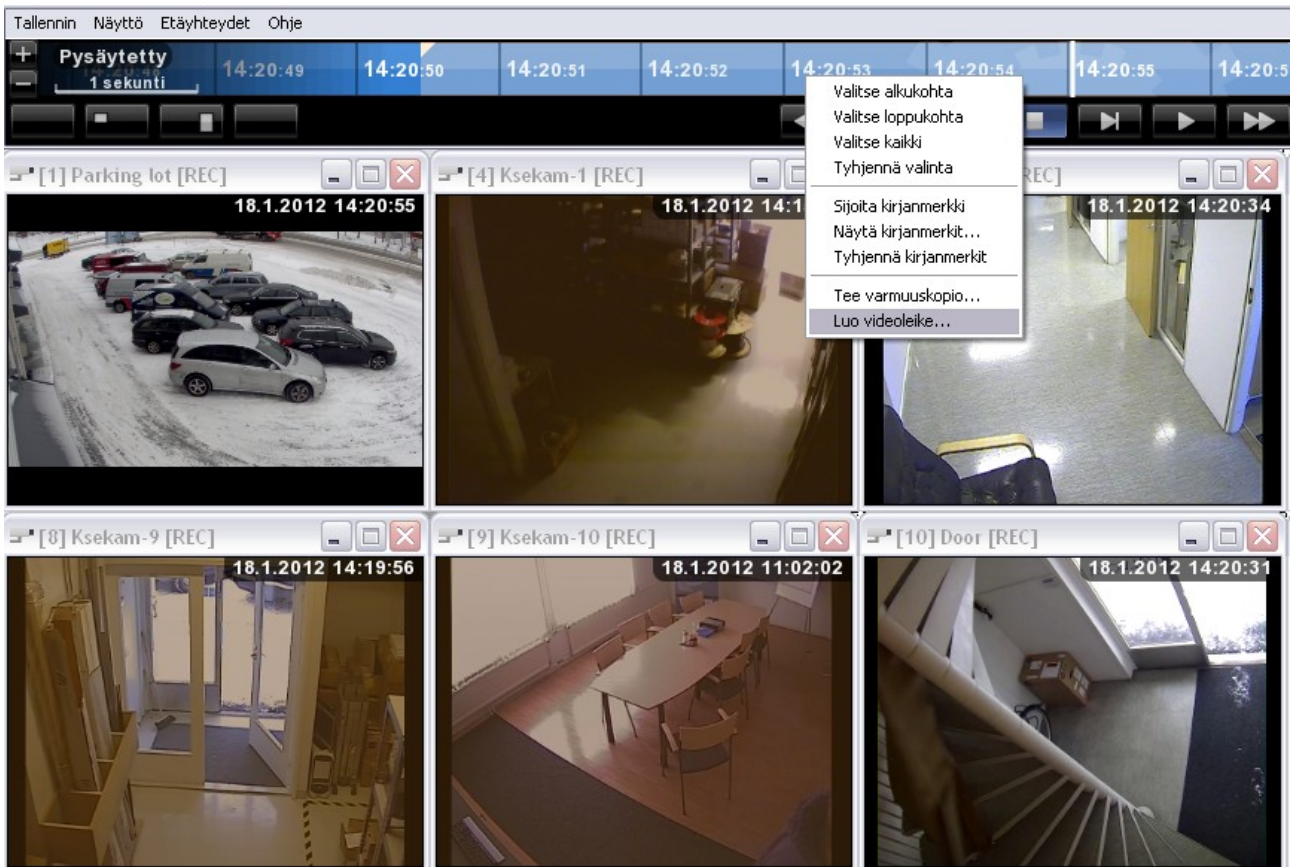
Tallennin Näyttö Etäyhteydet Ohje

Pysäytetty
1 sekunti
14:20:49 14:20:50 14:20:51 14:20:52 14:20:53 14:20:54 14:20:55 14:20:5

Valitse alkukohta
Valitse loppukohta
Valitse kaikki
Tyhjennä valinta
Sijoita kirjanmerkki
Näytä kirjanmerkit...
Tyhjennä kirjanmerkit
Tee varmuuskopio...
Luo videoleike...

[1] Parking lot [REC]
18.1.2012 14:20:55
[4] Ksekam-1 [REC]
18.1.2012 14:1
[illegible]REC]
18.1.2012 14:20:34
[8] Ksekam-9 [REC]
18.1.2012 14:19:56
[9] Ksekam-10 [REC]
18.1.2012 11:02:02
[10] Door [REC]
18.1.2012 14:20:31